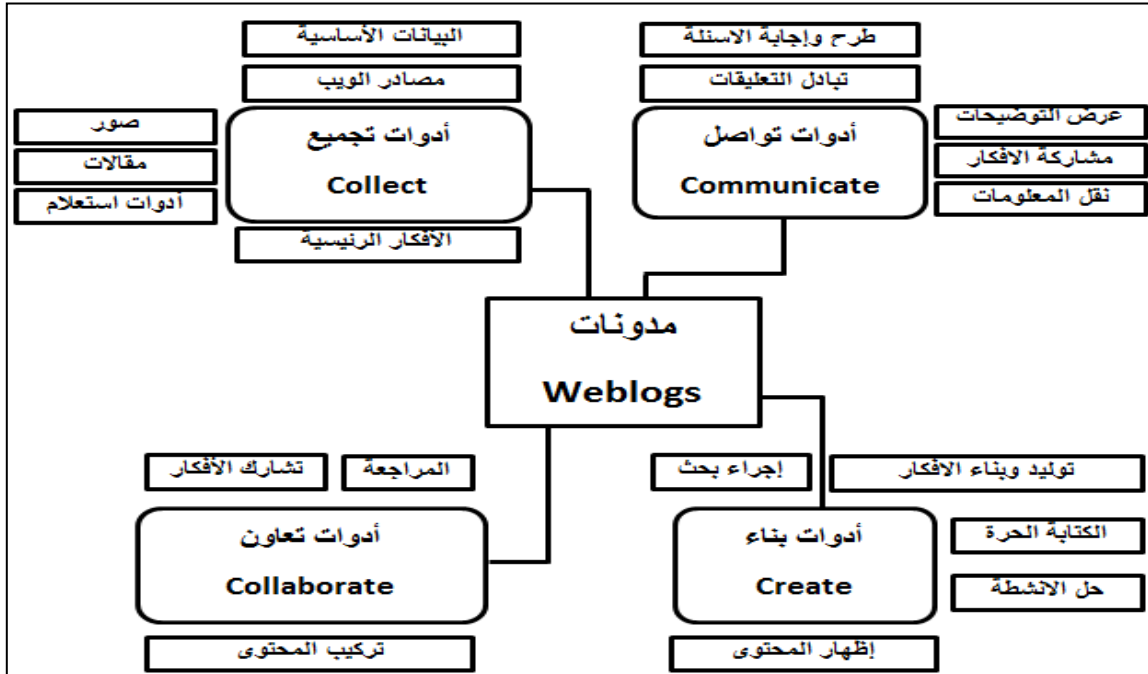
البيانات الأساسية

مصادر الويب

صور

مقالات

أدوات استعلام

أدوات تجميع

Collect

الأفكار الرئيسية

طرح وإجابة الاسئلة

تبادل التعليقات

عرض التوضيحات

مشاركة الافكار

نقل المعلومات

أدوات تواصل

Communicate

مدونات

Weblogs

تشارك الأفكار

المراجعة

أدوات تعاون

Collaborate

تركيب المحتوى

إجراء بحث

توليد وبناء الافكار

أدوات بناء

Create

الكتابة الحرة

حل الانشطة

إظهار المحتوى